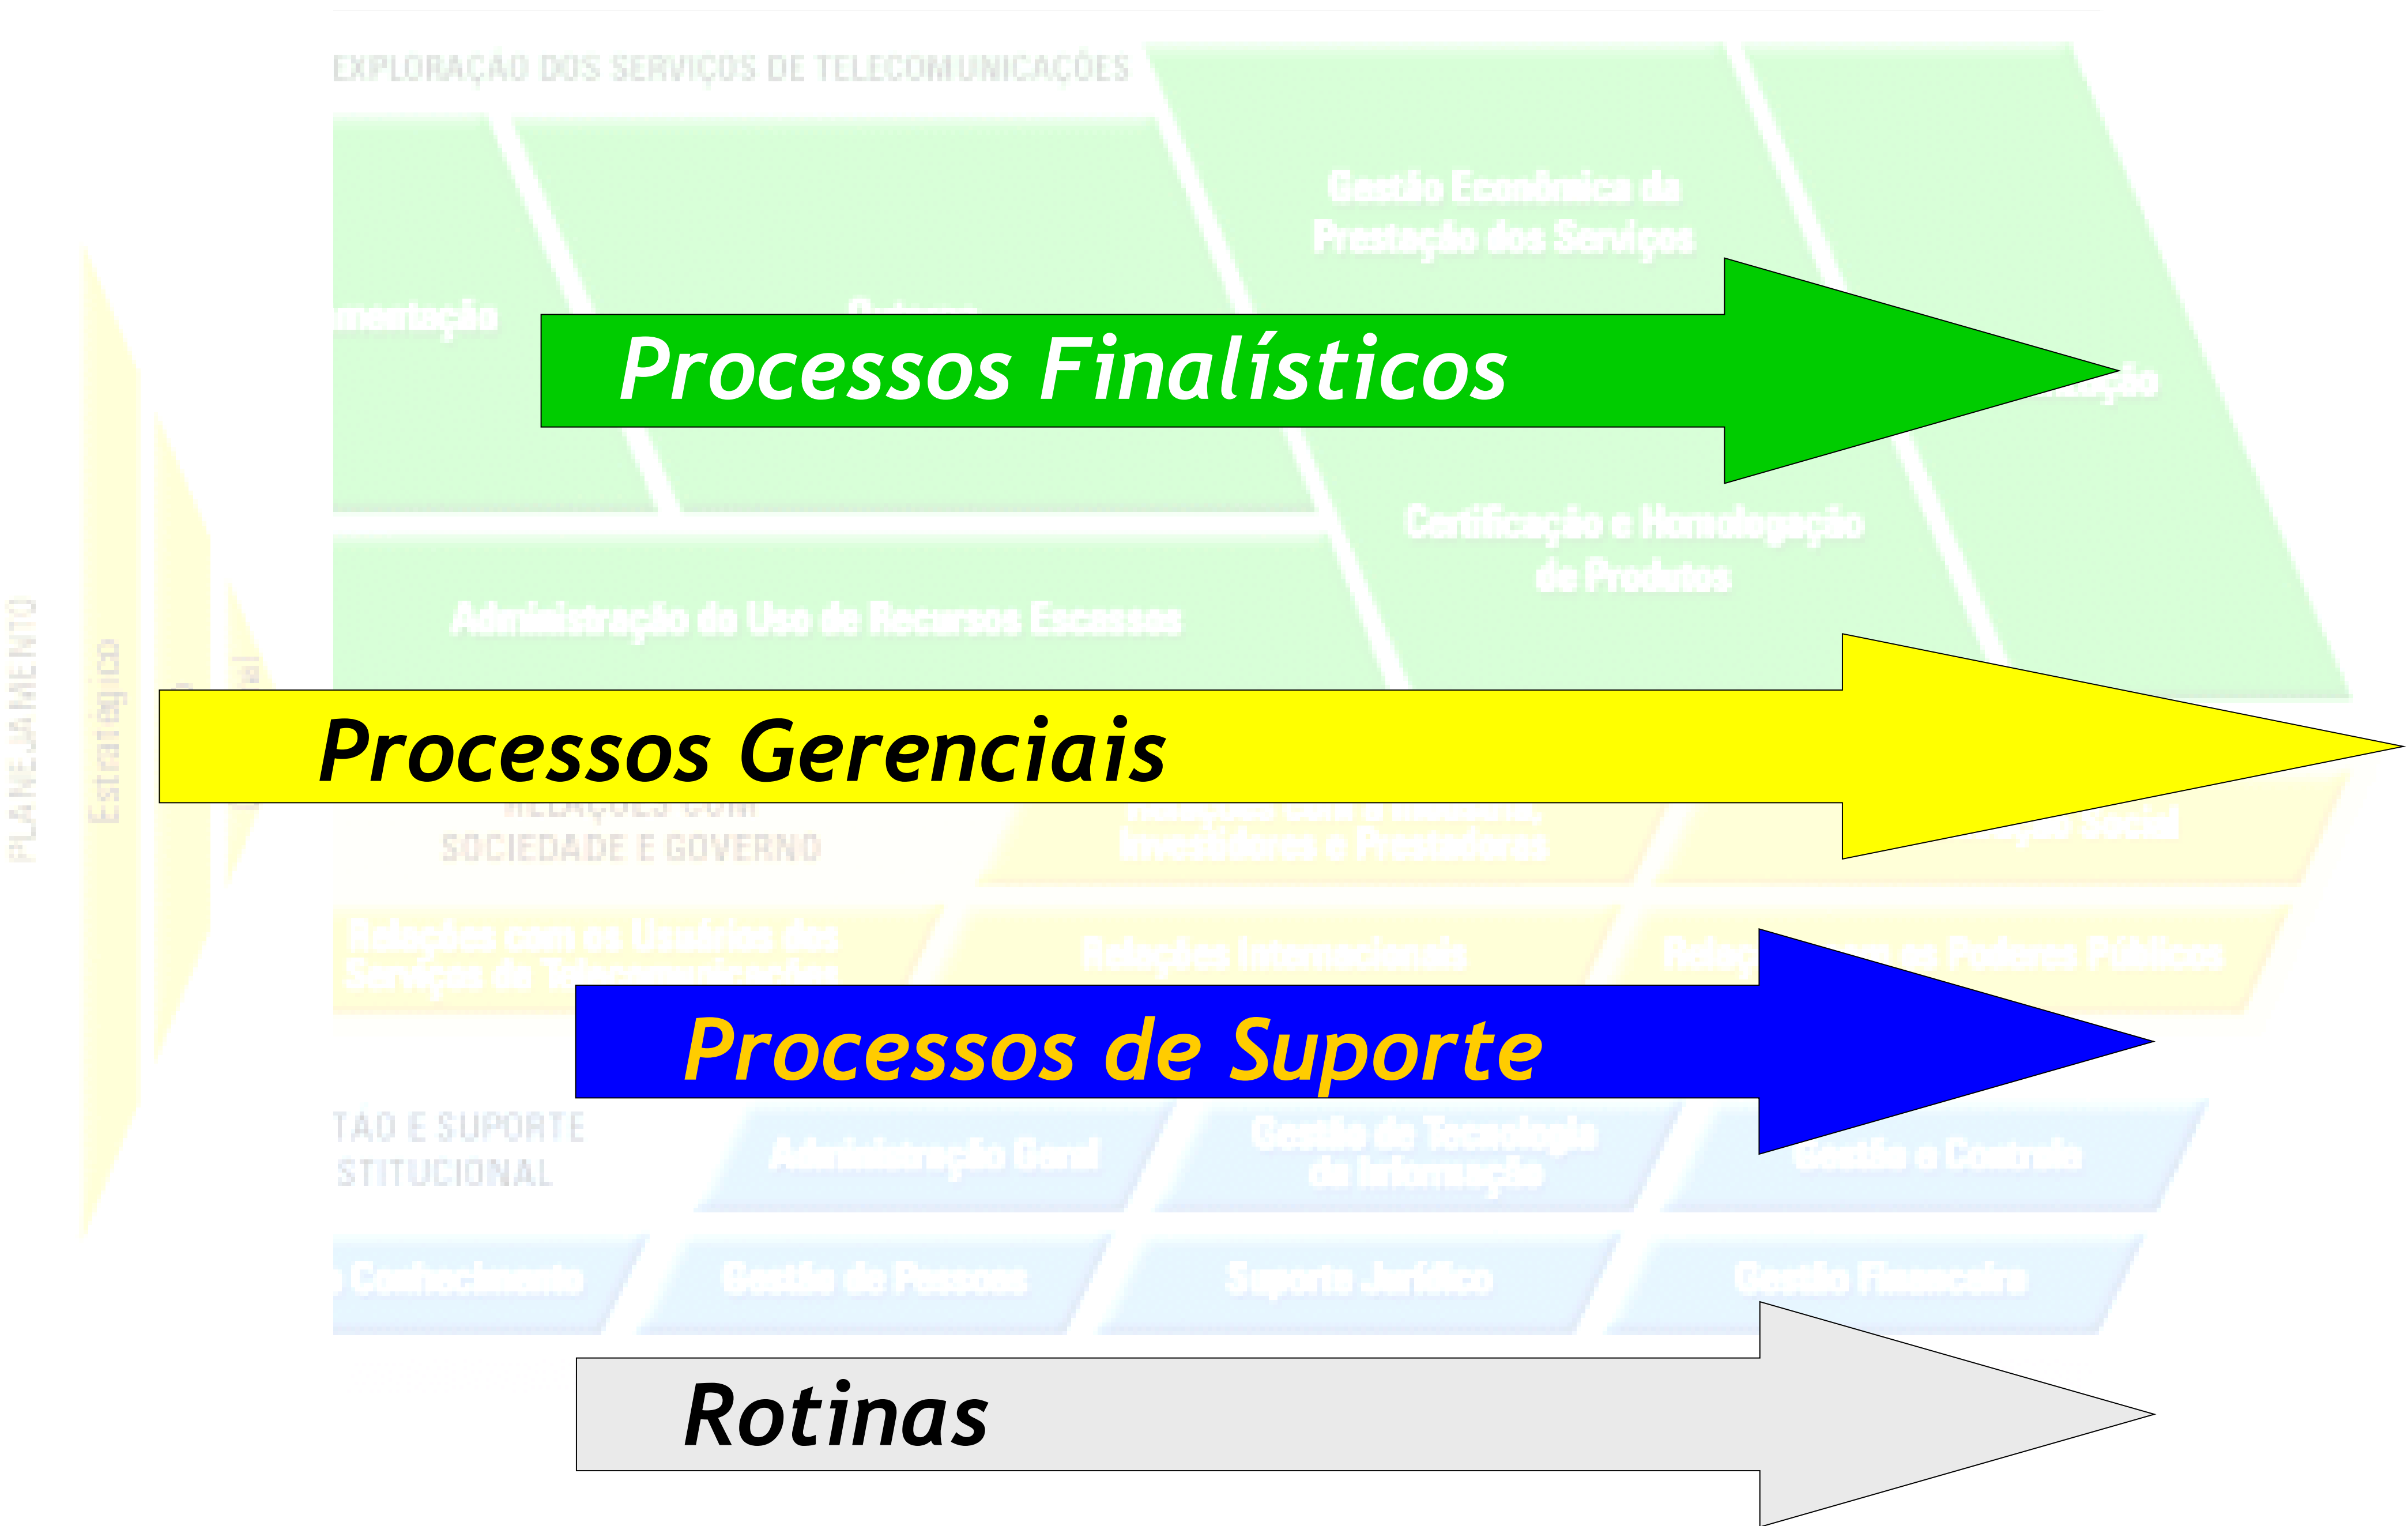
EXPLORAÇÃO DOS SERVIÇOS DE TELECOMUNICAÇÕES

Gestão Econômica da Prestação dos Serviços

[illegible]mentação

Processos Finalísticos

Certificação e Homologação de Produtos

Administração do Uso de Recursos Escassos

PLANEJAMENTO

Estratégico

Processos Gerenciais

SOCIEDADE E GOVERNO

Investidores e Prestadores

Relações com os Usuários dos Serviços de Telecomunicações

Relações Internacionais

Relações com os Poderes Públicos

Processos de Suporte

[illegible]TÃO E SUPORTE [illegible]STITUCIONAL

Administração Geral

Gestão de Tecnologia da Informação

Gestão e Controle

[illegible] Conhecimento

Gestão de Pessoas

Suporte Jurídico

Gestão Financeira

Rotinas